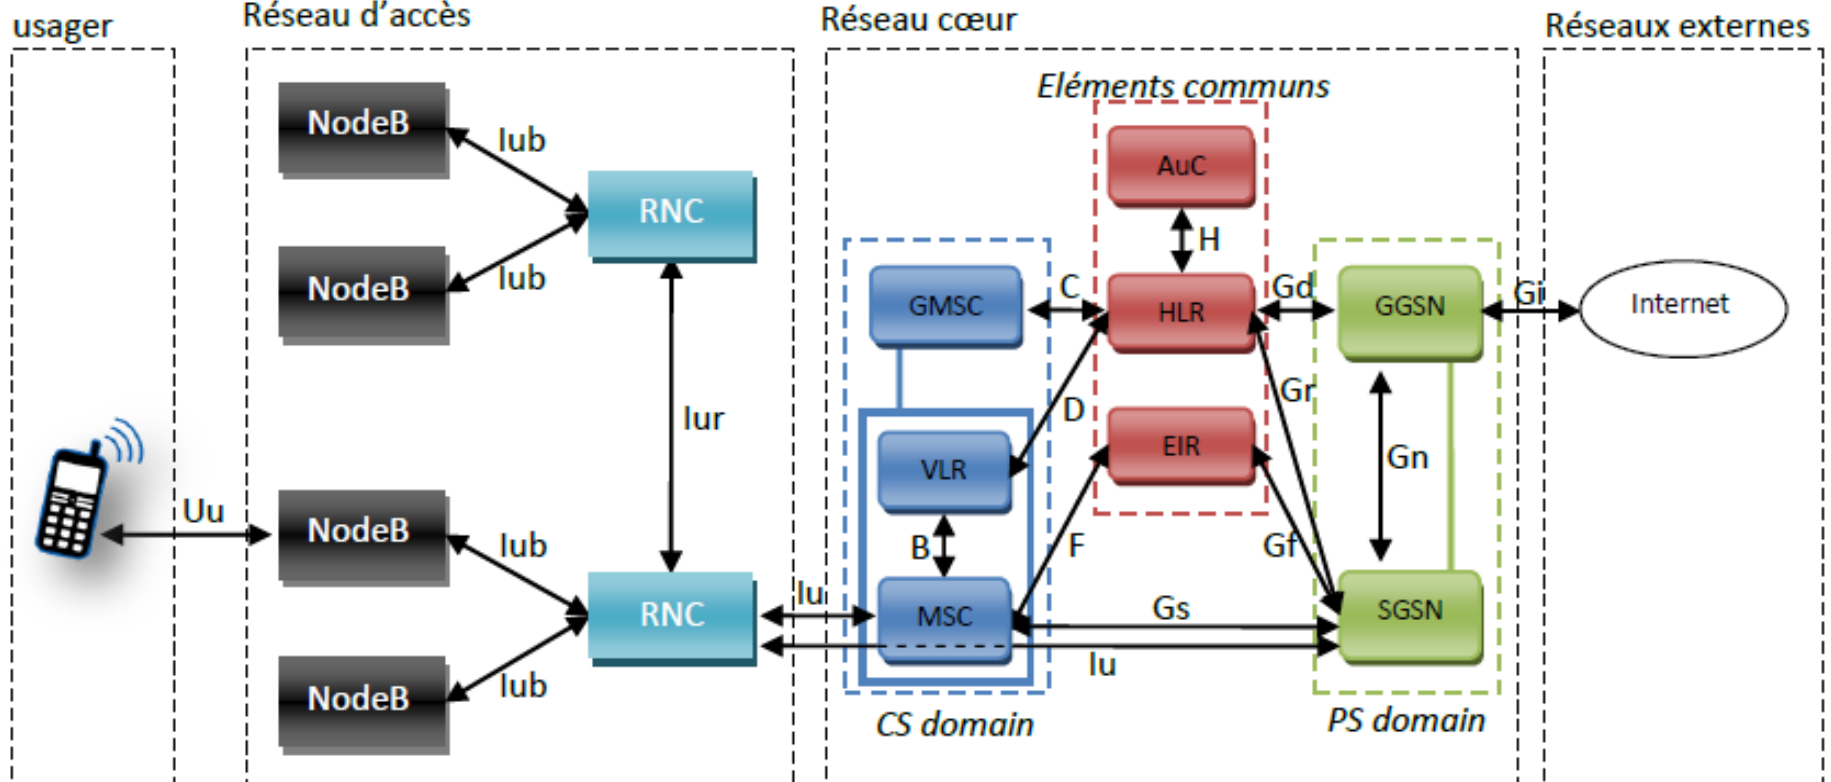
usager

Réseau d'accès

Réseau cœur

Réseaux externes

Eléments communs

NodeB

Iub

RNC

NodeB

Iub

Iur

Uu

NodeB

Iub

RNC

NodeB

Iub

Iu

AuC

H

GMSC

C

HLR

Gd

GGSN

Gi

Internet

D

Gr

VLR

EIR

Gn

B

F

Gf

MSC

Gs

SGSN

Iu

CS domain

PS domain